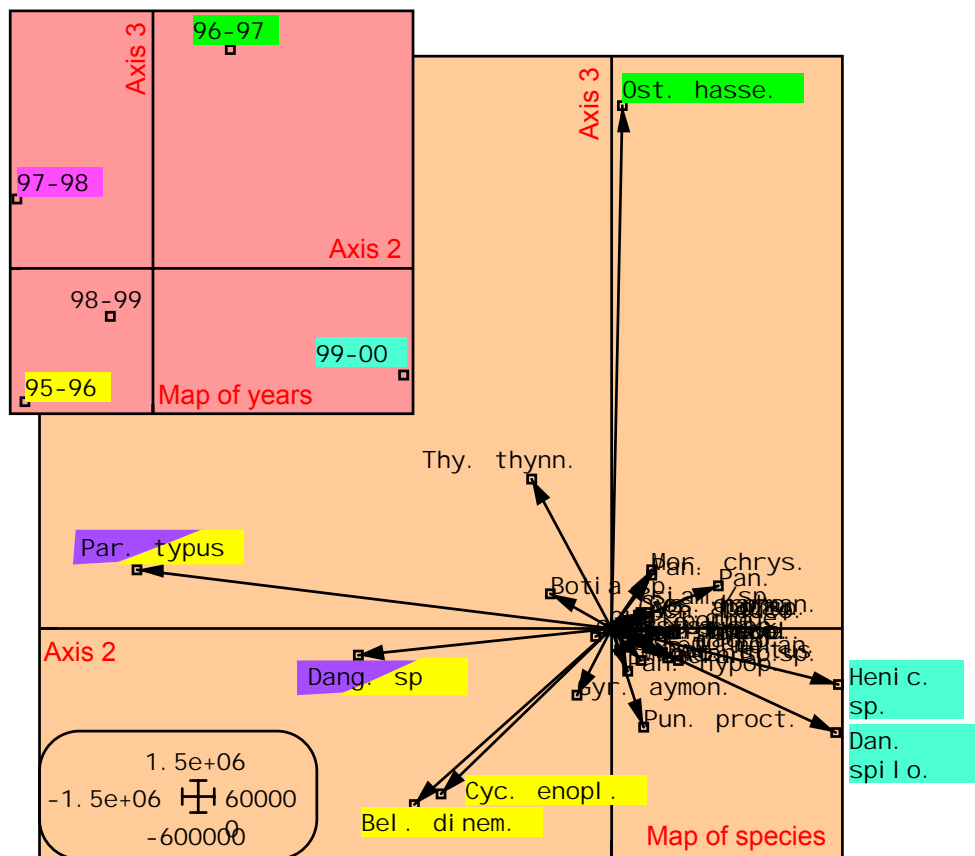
96-97
Axis 3
97-98
Axis 2
98-99
99-00
95-96
Map of years
Axis 3
Ost. hasse.
Thy. thynn.
Par. typus
Man. chrys.
Pan. Pan.
Botia sp.
Axis 2
Dang. sp
Pan. hypop.
Henic. sp.
Pyr. aymon.
Pun. proct.
Dan. spilo.
1.5e+06
-1.5e+06
60000
-600000
0
Cyc. enopl.
Bel. dinem.
Map of species